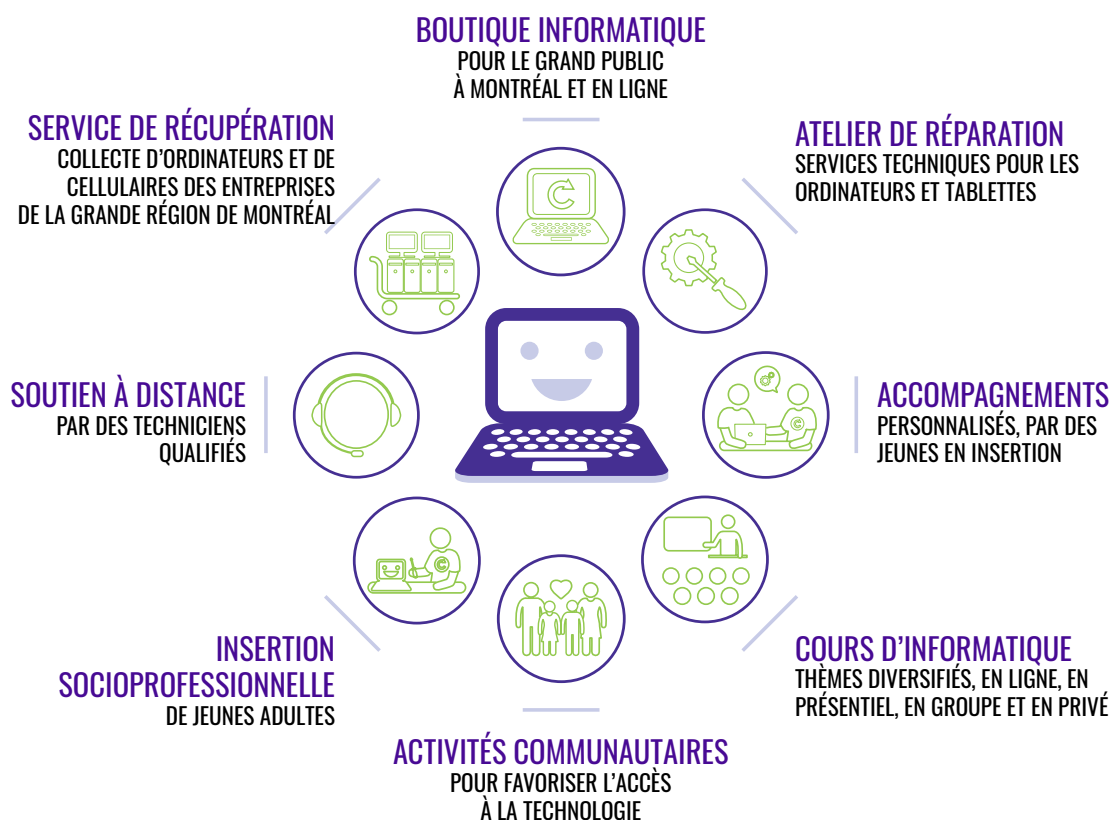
BOUTIQUE INFORMATIQUE
POUR LE GRAND PUBLIC
À MONTRÉAL ET EN LIGNE

SERVICE DE RÉCUPÉRATION
COLLECTE D'ORDINATEURS ET DE CELLULAIRES DES ENTREPRISES DE LA GRANDE RÉGION DE MONTRÉAL

ATELIER DE RÉPARATION
SERVICES TECHNIQUES POUR LES ORDINATEURS ET TABLETTES

SOUTIEN À DISTANCE
PAR DES TECHNICIENS QUALIFIÉS

ACCOMPAGNEMENTS
PERSONNALISÉS, PAR DES JEUNES EN INSERTION

INSERTION SOCIOPROFESSIONNELLE
DE JEUNES ADULTES

COURS D'INFORMATIQUE
THÈMES DIVERSIFIÉS, EN LIGNE, EN PRÉSENTIEL, EN GROUPE ET EN PRIVÉ

ACTIVITÉS COMMUNAUTAIRES
POUR FAVORISER L'ACCÈS
À LA TECHNOLOGIE